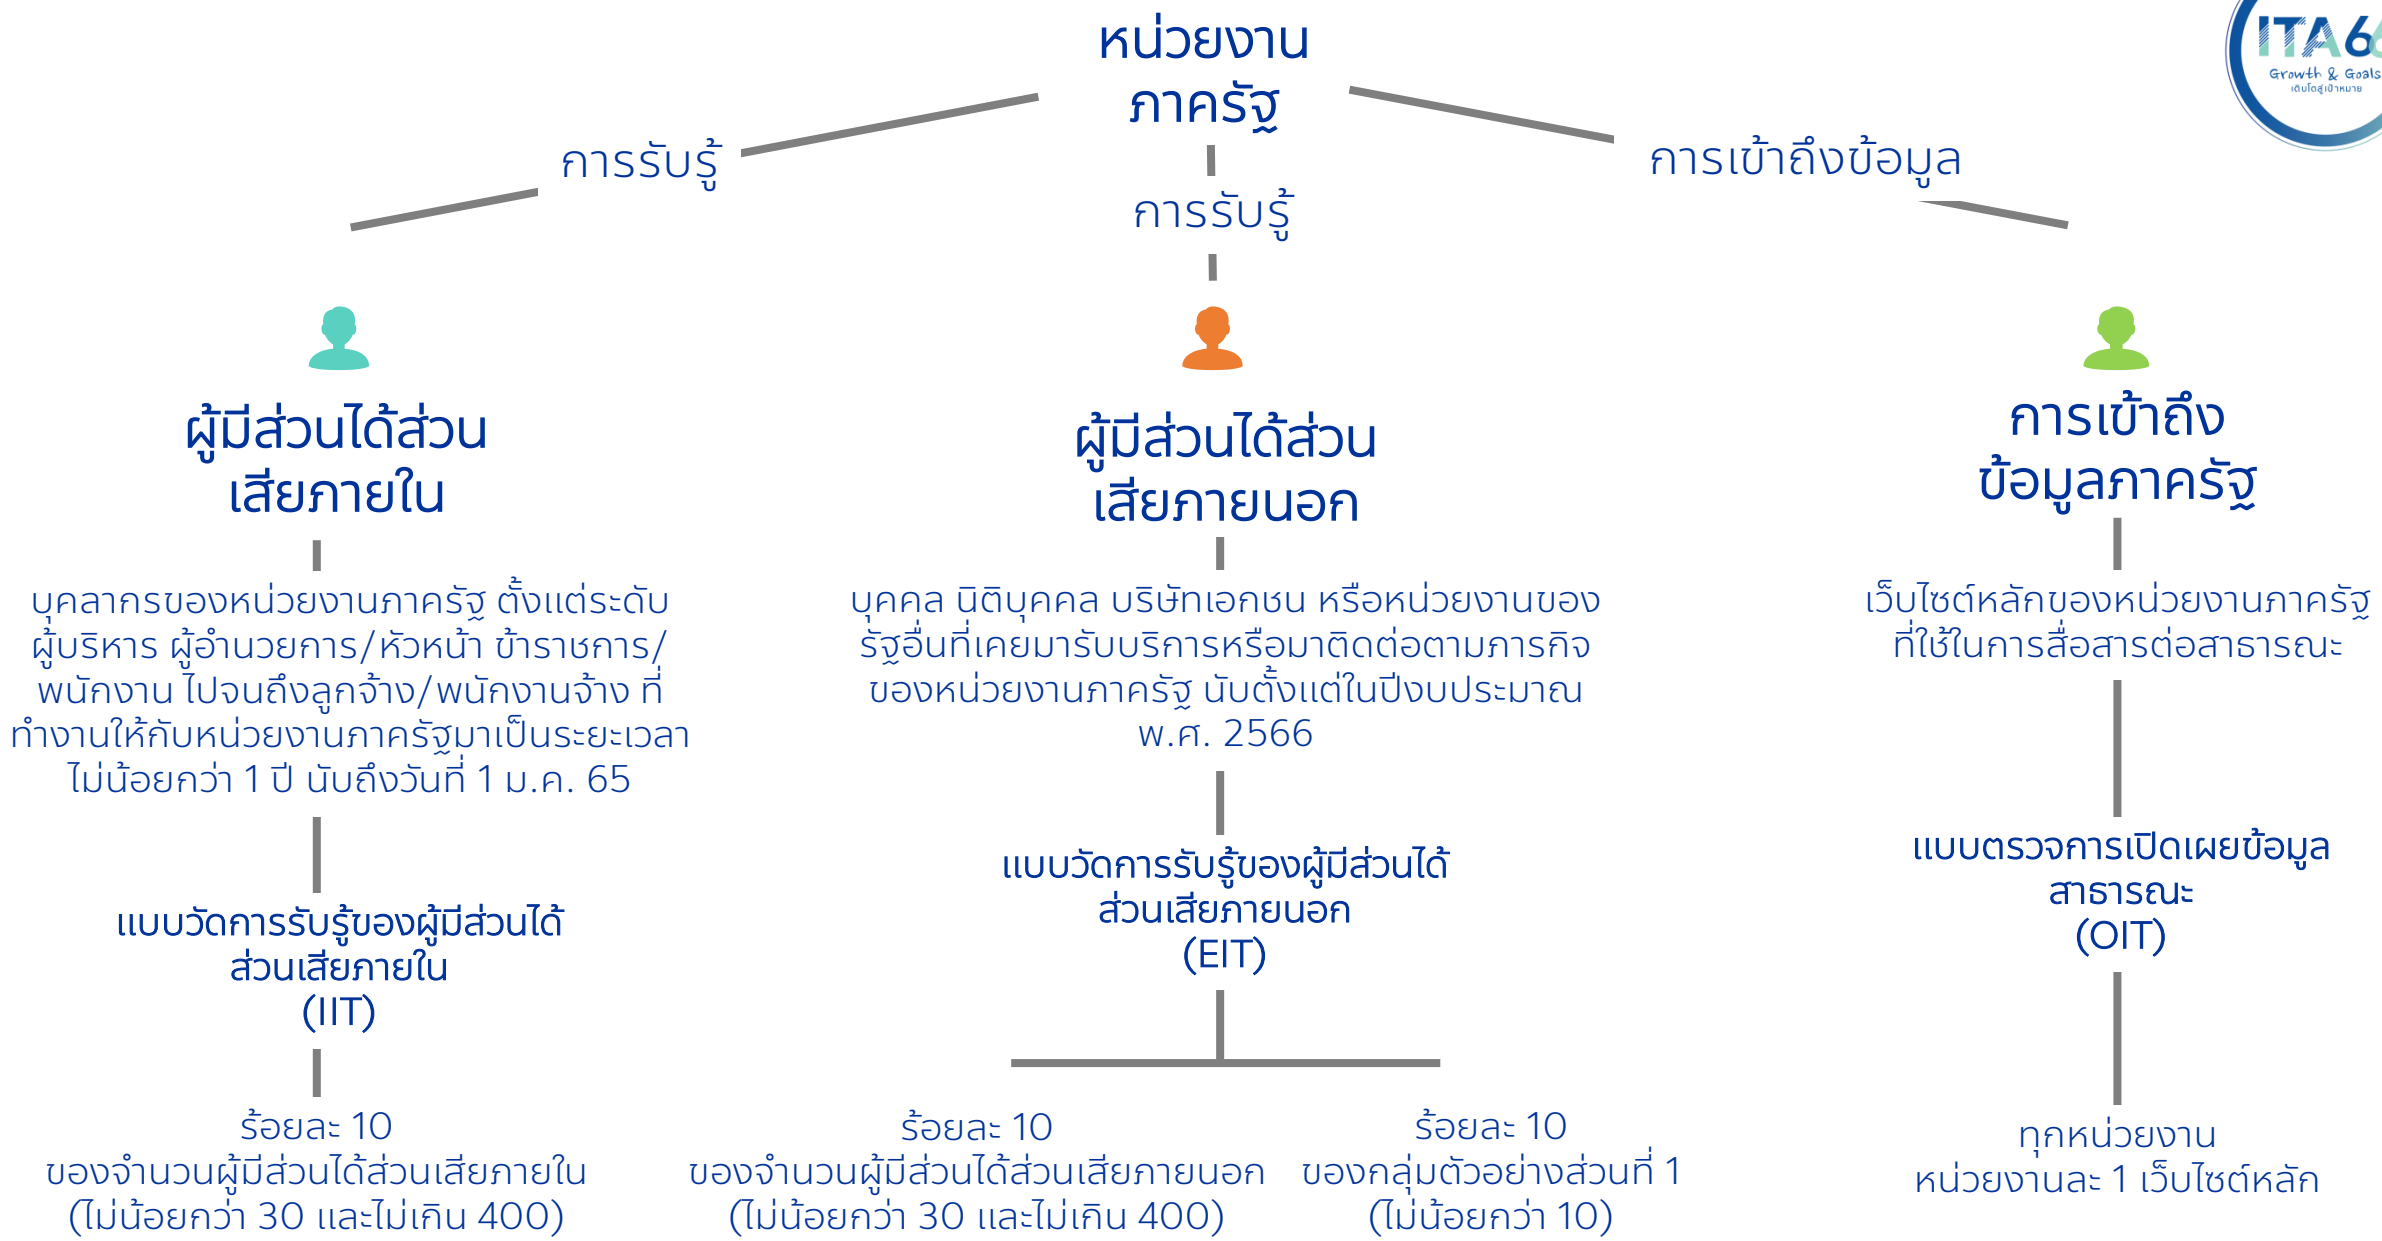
หน่วยงานภาครัฐ

ITA66
Growth & Goals
เดินไปสู่เป้าหมาย

การรับรู้

การรับรู้

การเข้าถึงข้อมูล

ผู้มีส่วนได้ส่วนเสียภายใน

บุคลากรของหน่วยงานภาครัฐ ตั้งแต่ระดับผู้บริหาร ผู้อำนวยการ/หัวหน้า ข้าราชการ/พนักงาน ไปจนถึงลูกจ้าง/พนักงานจ้าง ที่ทำงานให้กับหน่วยงานภาครัฐมาเป็นระยะเวลาไม่น้อยกว่า 1 ปี นับถึงวันที่ 1 ม.ค. 65

แบบวัดการรับรู้ของผู้มีส่วนได้ส่วนเสียภายใน (IIT)

ร้อยละ 10 ของจำนวนผู้มีส่วนได้ส่วนเสียภายใน (ไม่น้อยกว่า 30 และไม่เกิน 400)

ผู้มีส่วนได้ส่วนเสียภายนอก

บุคคล นิติบุคคล บริษัทเอกชน หรือหน่วยงานของรัฐอื่นที่เคยมารับบริการหรือมาติดต่อตามภารกิจของหน่วยงานภาครัฐ นับตั้งแต่ในปีงบประมาณ พ.ศ. 2566

แบบวัดการรับรู้ของผู้มีส่วนได้ส่วนเสียภายนอก (EIT)

ร้อยละ 10 ของจำนวนผู้มีส่วนได้ส่วนเสียภายนอก (ไม่น้อยกว่า 30 และไม่เกิน 400)

ร้อยละ 10 ของกลุ่มตัวอย่างส่วนที่ 1 (ไม่น้อยกว่า 10)

การเข้าถึงข้อมูลภาครัฐ

เว็บไซต์หลักของหน่วยงานภาครัฐที่ใช้ในการสื่อสารต่อสาธารณะ

แบบตรวจการเปิดเผยข้อมูลสาธารณะ (OIT)

ทุกหน่วยงาน หน่วยงานละ 1 เว็บไซต์หลัก